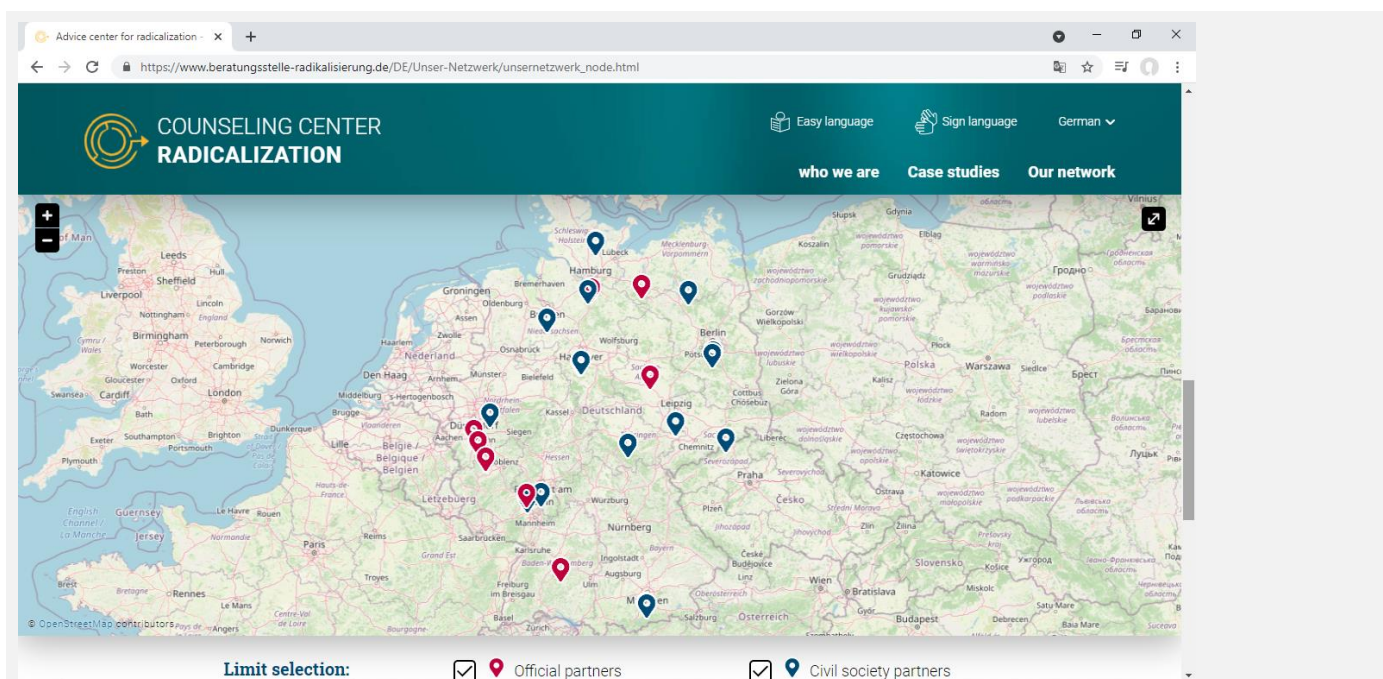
Advice center for radicalization ×
+
https://www.beratungsstelle-radikalisierung.de/DE/Unser-Netzwerk/unsernetzwerk_node.html

COUNSELING CENTER
RADICALIZATION

Easy language
Sign language
German

who we are
Case studies
Our network

+
−

Leeds
Sheffield
Preston
Hull
Liverpool
Lincoln
Nottingham
England
Birmingham
Peterborough
Norwich
Cymru / Wales
Worcester
Cambridge
Gloucester
Oxford
Swansea
Cardiff
London
Bath
Exeter
Southampton
Brighton
Portsmouth
Plymouth
English Channel / La Manche
Guernsey
Jersey
Le Havre
Rouen
Normandie
Paris
Brest
Bretagne
Rennes
Le Mans
Centre-Val de Loire
Angers
Bourgogne
Troyes
Reims
Lille
Dunkerque
Brugge
Vlaanderen
Belgie / Belgique / Belgien
Hauts-de-France
Letzebuerg
Grand Est
Den Haag
Middelburg
's-Hertogenbosch
Nederland
Haarlem
Zwolle
Arnhem
Groningen
Assen
Aachen
Koblenz
Siegen
Münster
Osnabrück
Oldenburg
Bremerhaven
Bielefeld
Kassel
Hessen
Deutschland
Hamburg
Lübeck
Schleswig-Holstein
Mecklenburg-Vorpommern
Niedersachsen
Wolfsburg
Berlin
Potsdam
Leipzig
Chemnitz
Cottbus
Würzburg
Nürnberg
Mannheim
Saarbrücken
Karlsruhe
Ingolstadt
Augsburg
Ulm
Freiburg im Breisgau
Basel
Zürich
Salzburg
Bayern
Österreich
Linz
Wien
Bratislava
Győr
Budapest
České Budějovice
Plzeň
Praha
Česko
Liberec
Zielona Góra
Gorzów Wielkopolski
Koszalin
Słupsk
Gdynia
Elbląg
Grudziądz
Polska
Warszawa
Siedlce
Płock
Kalisz
Radom
Częstochowa
Katowice
Ostrava
Zlín
Žilina
Slovensko
Košice
Miskolc
Debrecen
Satu Mare
Baia Mare
Ужгород
Брест
Луцьк
Гродно
Vilnius

© OpenStreetMap contributors

Limit selection:
Official partners
Civil society partners